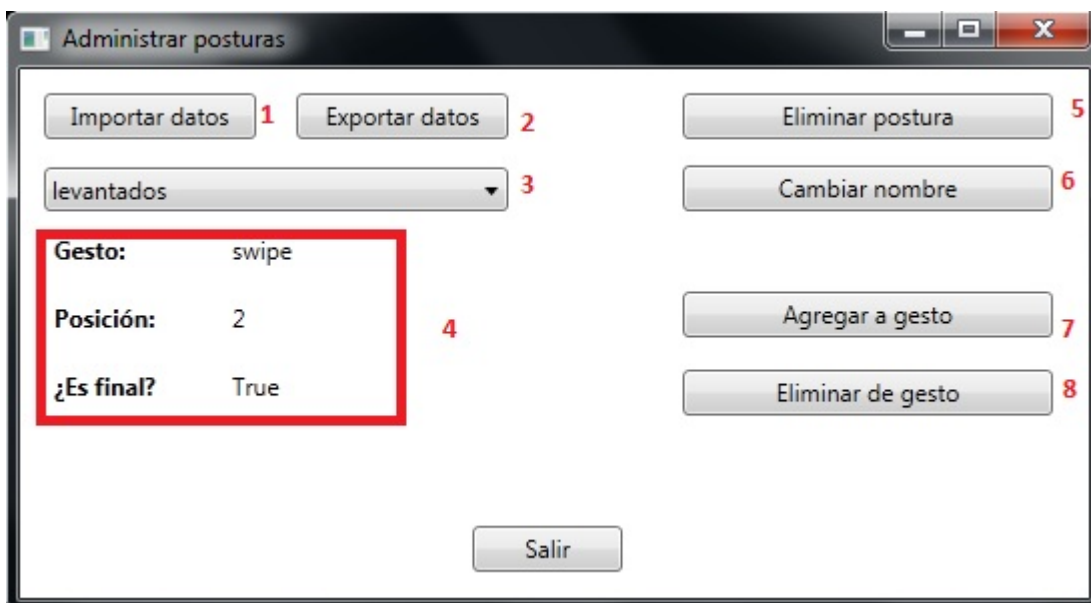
Administrar posturas

Importar datos 1 Exportar datos 2

Eliminar postura 5

levantados 3

Cambiar nombre 6

Gesto: swipe

Posición: 2

¿Es final? True

4

Agregar a gesto 7

Eliminar de gesto 8

Salir